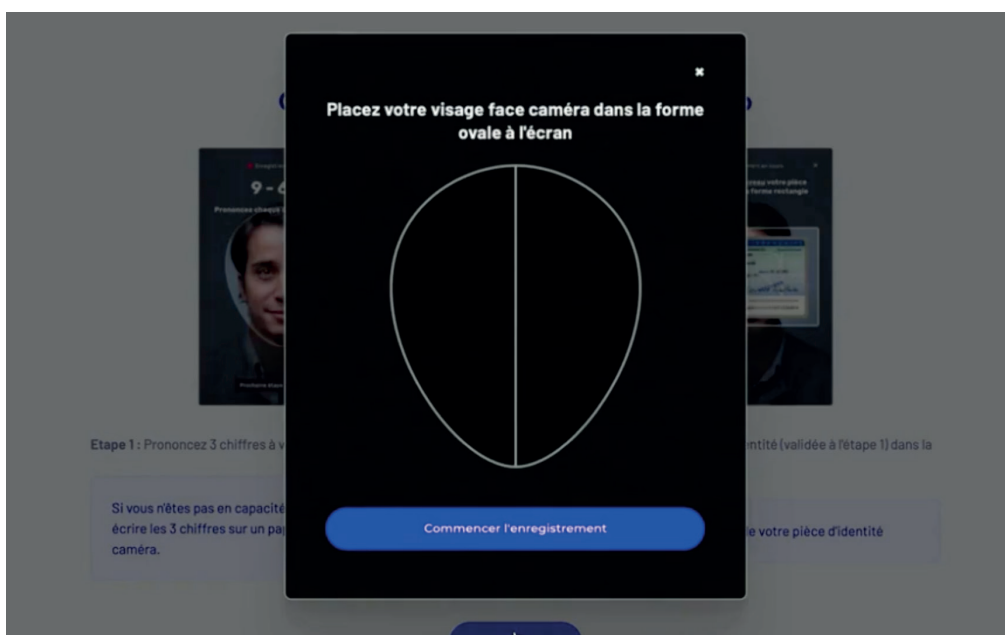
×

Placez votre visage face caméra dans la forme ovale à l'écran

Commencer l'enregistrement

9 - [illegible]

Prononcez chaque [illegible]

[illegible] votre pièce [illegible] forme rectangle

Etape 1 : Prononcez 3 chiffres à v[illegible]

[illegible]ntité (validée à l'étape 1) dans la

Si vous n'êtes pas en capacité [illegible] écrire les 3 chiffres sur un pa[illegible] caméra.

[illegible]e votre pièce d'identité